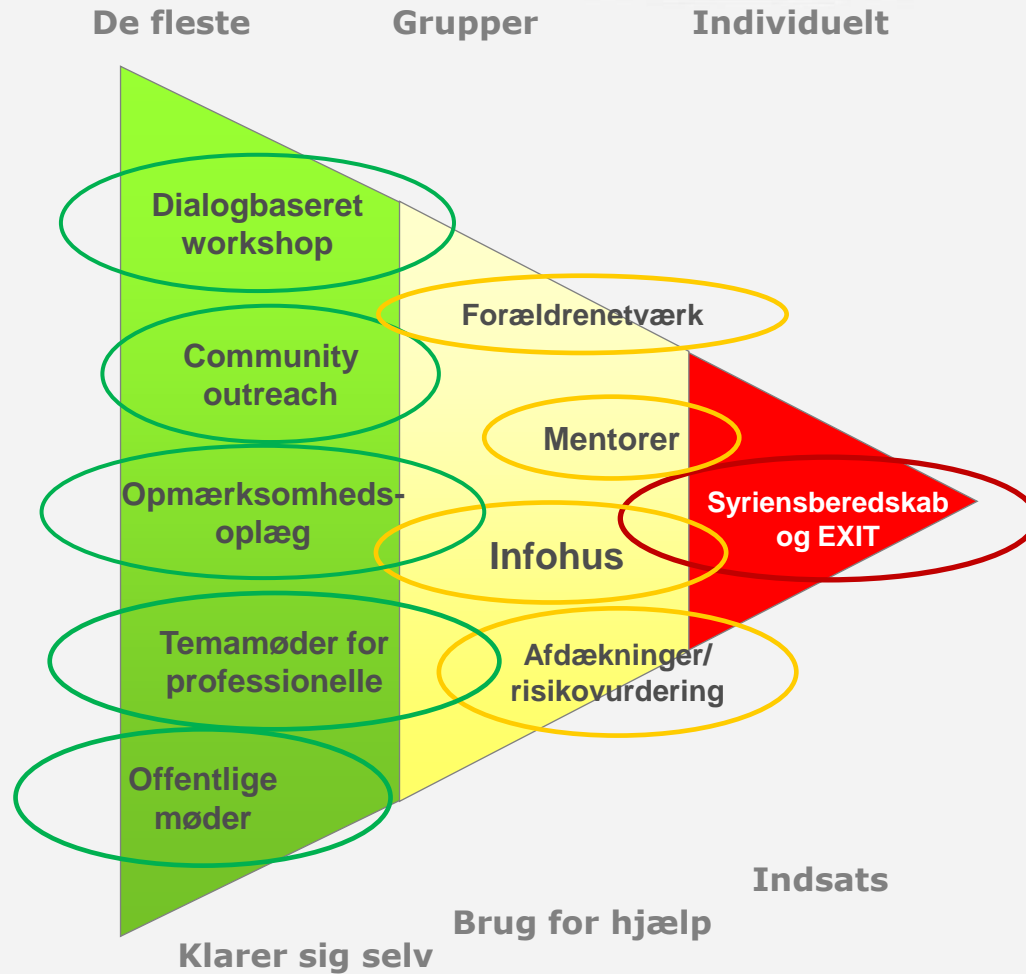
De fleste
Grupper
Individuelt

Dialogbaseret workshop

Forældrenetværk

Community outreach

Mentorer

Opmærksomhedsoplæg

Syriensberedskab og EXIT

Infohus

Temamøder for professionelle

Afdækninger/ risikovurdering

Offentlige møder

Indsats

Brug for hjælp

Klarer sig selv